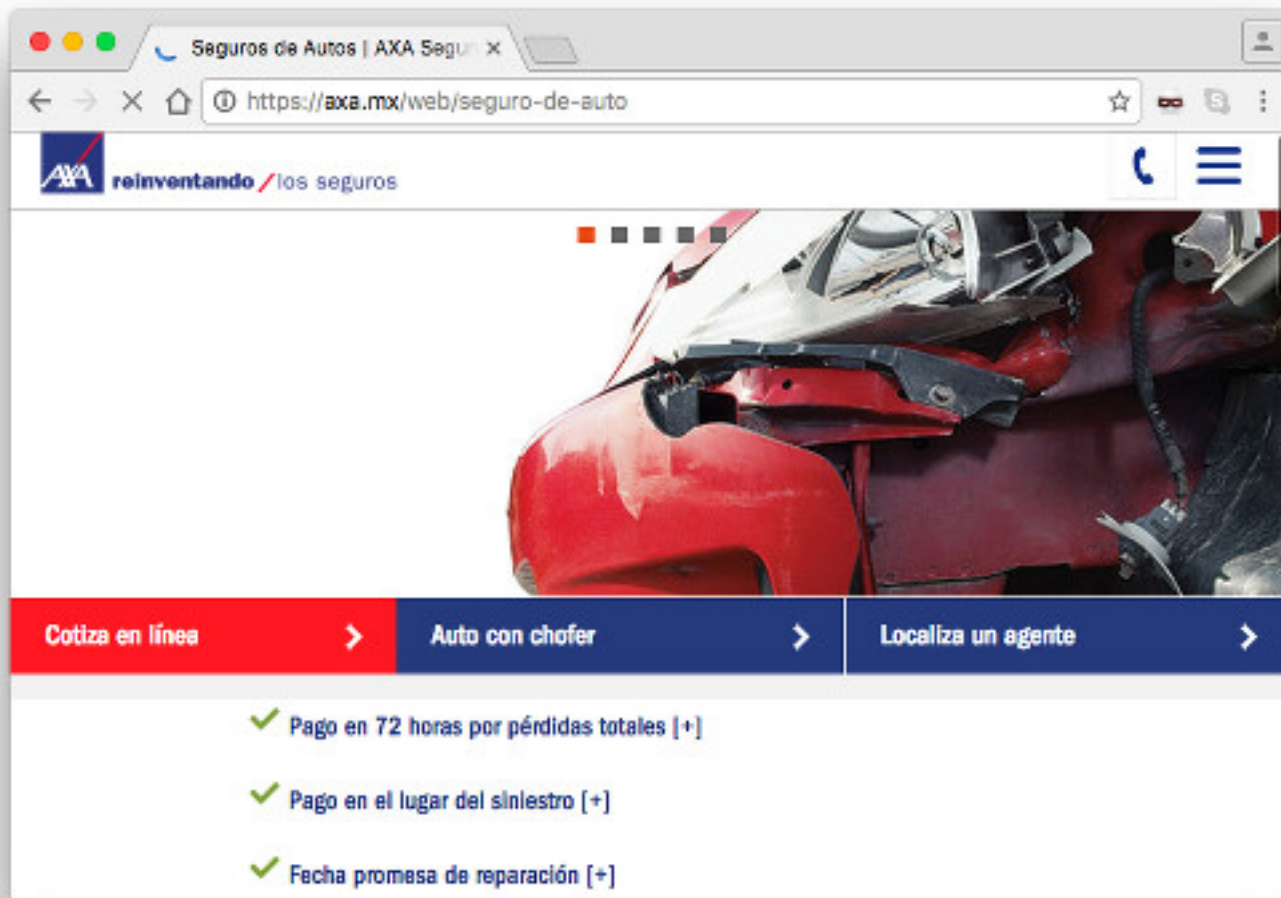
Seguros de Autos | AXA Segu ×

https://axa.mx/web/seguro-de-auto

AXA reinventando / los seguros

Cotiza en línea >

Auto con chofer >

Localiza un agente >

Pago en 72 horas por pérdidas totales [+]

Pago en el lugar del siniestro [+]

Fecha promesa de reparación [+]